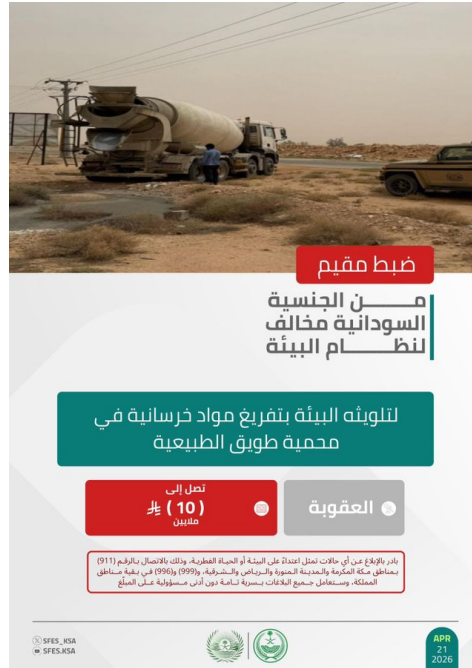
ضبط مقيم

من الجنسية السودانية مخالف لنظام البيئة

لتلويثه البيئة بتفريغ مواد خرسانية في محمية طويق الطبيعية

العقوبة

تصل إلى
( 10 ) ⃁
ملايين

بادر بالإبلاغ عن أي حالات تمثل اعتداءً على البيئة أو الحياة الفطرية، وذلك بالاتصال بالرقم (911) بمناطق مكة المكرمة والمدينة المنورة والرياض والشرقية، و(999) و(996) في بقية مناطق المملكة، وستعامل جميع البلاغات بسرية تامة دون أدنى مسؤولية على المبلّغ

SFES_KSA
SFES.KSA

APR
21
2026